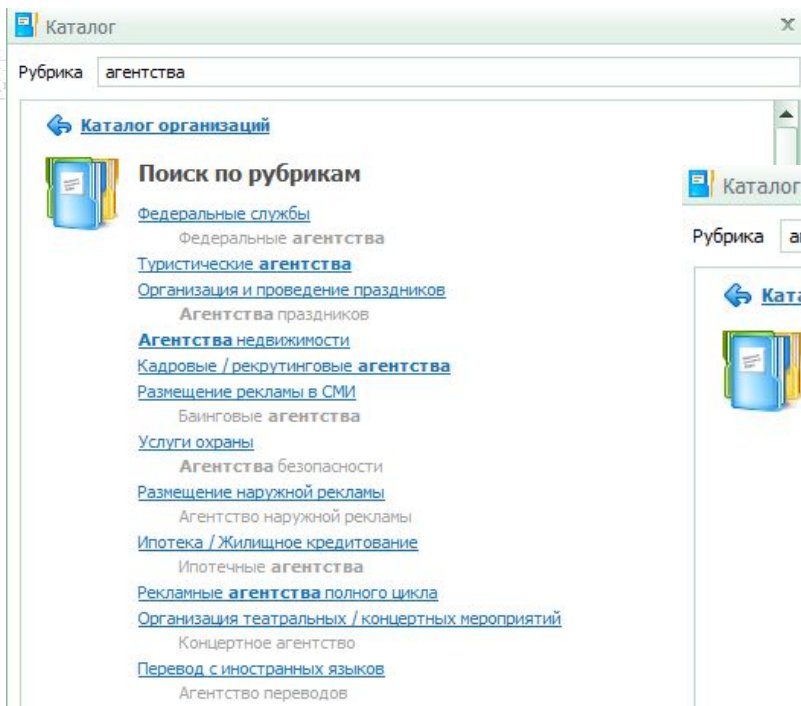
Каталог

Рубрика агентства

Каталог организаций

Поиск по рубрикам

Федеральные службы
Федеральные агентства
Туристические агентства
Организация и проведение праздников
Агентства праздников
Агентства недвижимости
Кадровые / рекрутинговые агентства
Размещение рекламы в СМИ
Баинговые агентства
Услуги охраны
Агентства безопасности
Размещение наружной рекламы
Агентство наружной рекламы
Ипотека / Жилищное кредитование
Ипотечные агентства
Рекламные агентства полного цикла
Организация театральных / концертных мероприятий
Концертное агентство
Перевод с иностранных языков
Агентство переводов

Каталог

Рубрика а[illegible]

Ката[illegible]